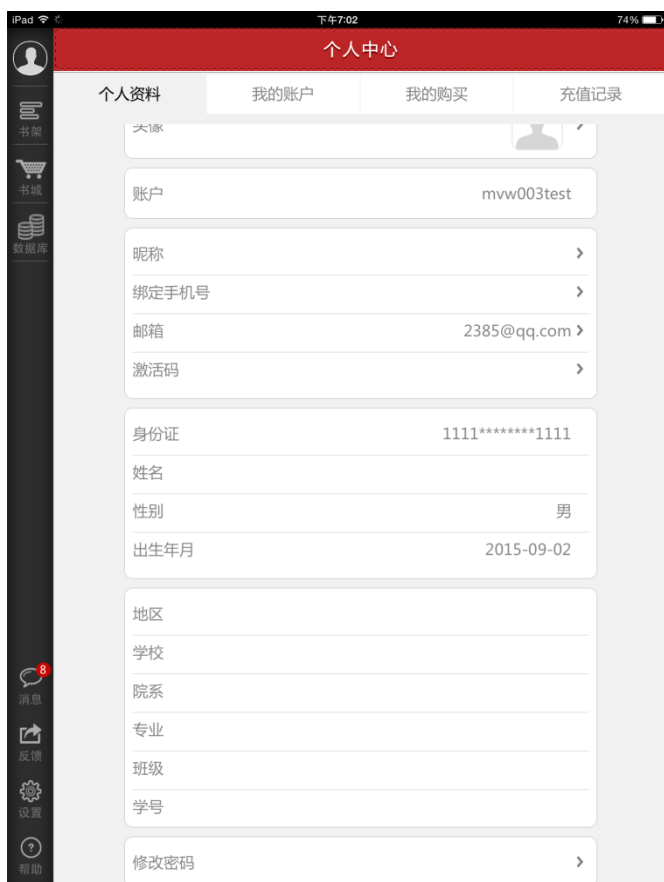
iPad 下午7:02 74%

个人中心

书架
书城
数据库

个人资料 我的账户 我的购买 充值记录

头像 >

账户 mvw003test

昵称 >
绑定手机号 >
邮箱 2385@qq.com >
激活码 >

身份证 1111********1111
姓名
性别 男
出生年月 2015-09-02

地区
学校
院系
专业
班级
学号

修改密码 >

8
消息
反馈
设置
帮助